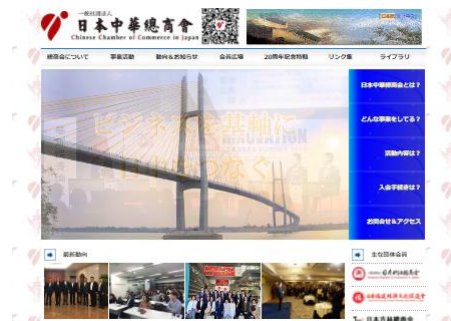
一般社団法人
日本中華總商會
Chinese Chamber of Commerce in Japan

總商会について　事業活動　動向＆お知らせ　会員広場　20周年記念特輯　リンク集　ライブラリ

ビジネスを基軸に
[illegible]をつなぐ

日本中華總商会とは？
どんな事業をしてる？
活動内容は？
入会手続きは？
お問合せ＆アクセス

最新動向

主な団体会員
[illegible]
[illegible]
日本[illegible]